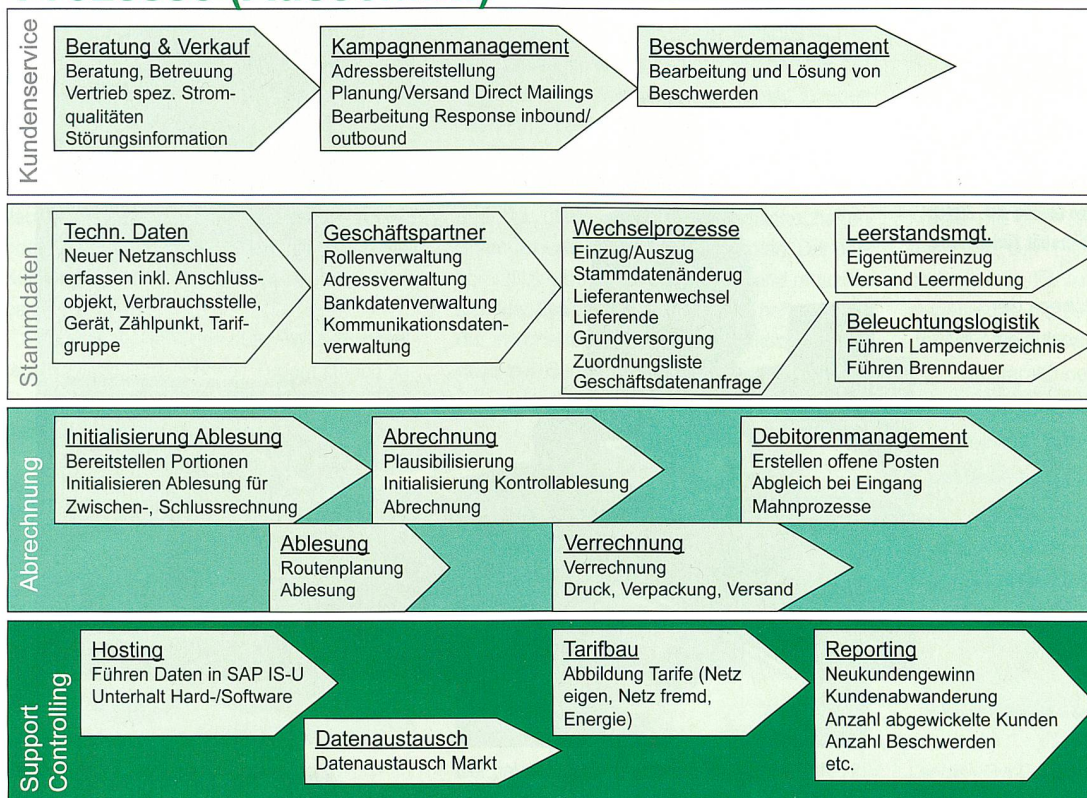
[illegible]

Kundenservice

Beratung & Verkauf
Beratung, Betreuung
Vertrieb spez. Stromqualitäten
Störungsinformation

Kampagnenmanagement
Adressbereitstellung
Planung/Versand Direct Mailings
Bearbeitung Response inbound/ outbound

Beschwerdemanagement
Bearbeitung und Lösung von Beschwerden

Stammdaten

Techn. Daten
Neuer Netzanschluss erfassen inkl. Anschlussobjekt, Verbrauchsstelle, Gerät, Zählpunkt, Tarifgruppe

Geschäftspartner
Rollenverwaltung
Adressverwaltung
Bankdatenverwaltung
Kommunikationsdatenverwaltung

Wechselprozesse
Einzug/Auszug
Stammdatenänderung
Lieferantenwechsel
Lieferende
Grundversorgung
Zuordnungsliste
Geschäftsdatenanfrage

Leerstandsmgt.
Eigentümereinzug
Versand Leermeldung

Beleuchtungslogistik
Führen Lampenverzeichnis
Führen Brenndauer

Abrechnung

Initialisierung Ablesung
Bereitstellen Portionen
Initialisieren Ablesung für Zwischen-, Schlussrechnung

Abrechnung
Plausibilisierung
Initialisierung Kontrollablesung
Abrechnung

Debitorenmanagement
Erstellen offene Posten
Abgleich bei Eingang
Mahnprozesse

Ablesung
Routenplanung
Ablesung

Verrechnung
Verrechnung
Druck, Verpackung, Versand

Support Controlling

Hosting
Führen Daten in SAP IS-U
Unterhalt Hard-/Software

Datenaustausch
Datenaustausch Markt

Tarifbau
Abbildung Tarife (Netz eigen, Netz fremd, Energie)

Reporting
Neukundengewinn
Kundenabwanderung
Anzahl abgewickelte Kunden
Anzahl Beschwerden
etc.